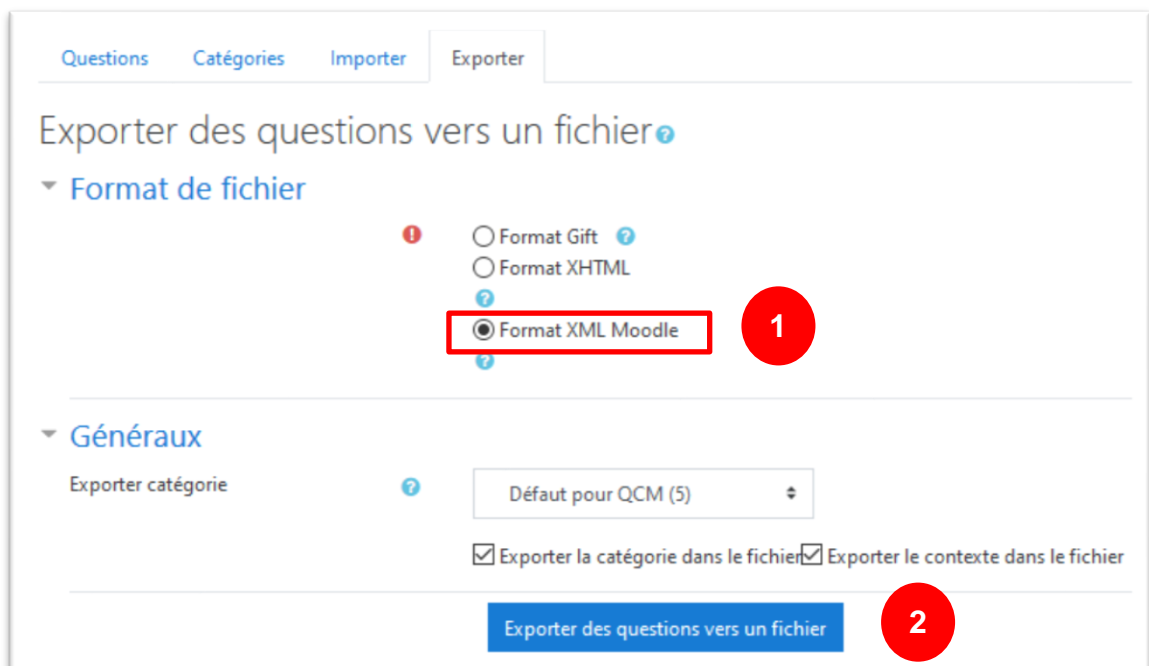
Questions Catégories Importer Exporter

Exporter des questions vers un fichier

Format de fichier

Format Gift
Format XHTML
Format XML Moodle

1

Généraux

Exporter catégorie

Défaut pour QCM (5)

Exporter la catégorie dans le fichier Exporter le contexte dans le fichier

Exporter des questions vers un fichier

2